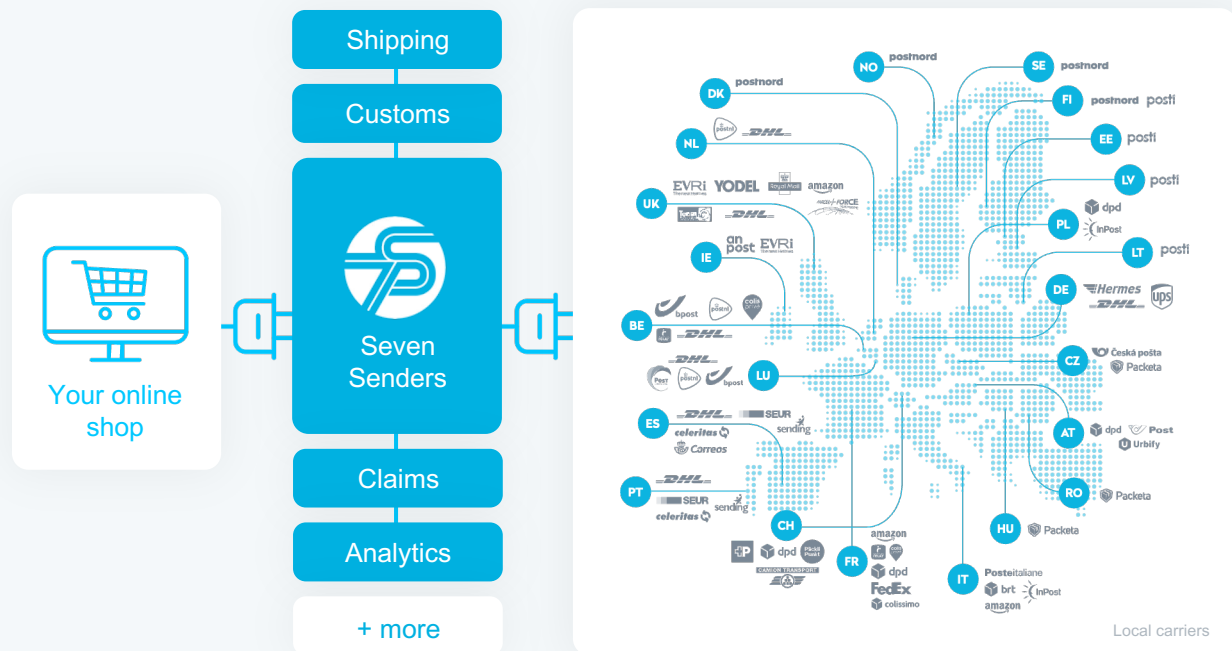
Your online shop

Shipping

Customs

Seven Senders

Claims

Analytics

+ more

NO postnord

SE postnord

DK postnord

FI postnord posti

NL postnl DHL

EE posti

UK EVRi YODEL Royal Mail amazon

LV posti

DHL PARCELFORCE

PL dpd InPost

IE an post EVRi

LT posti

DE Hermes DHL ups

BE bpost postnl colis privé DHL

CZ Česká pošta Packeta

LU DHL Post postnl bpost

ES DHL SEUR sending celeritas Correos

AT dpd Post Urbify

PT DHL SEUR sending celeritas

RO Packeta

CH P dpd Pickl Punkt DAMION TRANSPORT

HU Packeta

FR amazon dpd FedEx colissimo

IT Posteitaliane brt InPost amazon

Local carriers